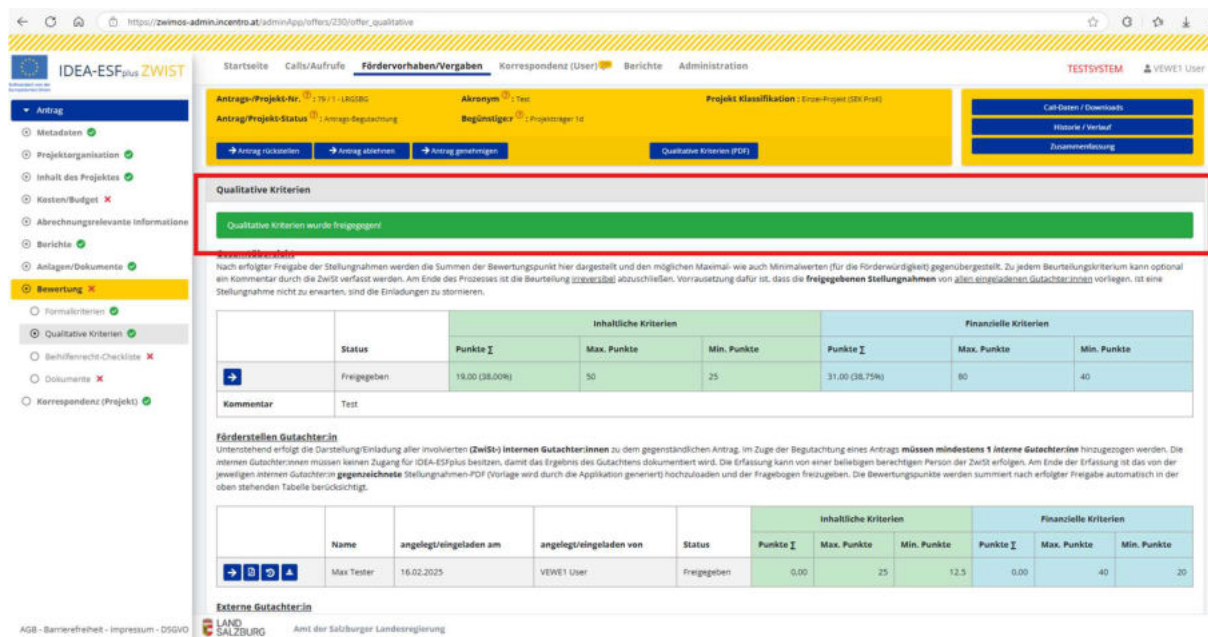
https://zwimos-admin.incentro.at/adminApp/offers/230/offer_qualitative

IDEA-ESFplus ZWIST

Startseite Calls/Aufrufe Fördervorhaben/Vergaben Korrespondenz (User) Berichte Administration

TESTSYSTEM VEWE1 User

▾ Antrag
Metadaten
Projektorganisation
Inhalt des Projektes
Kosten/Budget
Abrechnungsrelevante Informatione
Berichte
Anlagen/Dokumente
Bewertung
Formalkriterien
Qualitative Kriterien
Beihilfenrecht-Checkliste
Dokumente
Korrespondenz (Projekt)

Antrags-/Projekt-Nr.: 79 / 1 - LRGSBG
Antrag/Projekt-Status: Antrags-Begutachtung
Akronym: Test
Begünstigter: Projektträger 1d
Projekt Klassifikation: Einzel-Projekt (SEK ProK)

→ Antrag rückstellen → Antrag ablehnen → Antrag genehmigen Qualitative Kriterien (PDF)

Call-Daten / Downloads
Historie / Verlauf
Zusammenfassung

Qualitative Kriterien

Qualitative Kriterien wurde freigegeben!

Gesamtübersicht
Nach erfolgter Freigabe der Stellungnahmen werden die Summen der Bewertungspunkt hier dargestellt und den möglichen Maximal- wie auch Minimalwerten (für die Förderwürdigkeit) gegenübergestellt. Zu jedem Beurteilungskriterium kann optional ein Kommentar durch die ZwiSt verfasst werden. Am Ende des Prozesses ist die Beurteilung irreversibel abzuschließen. Vorrausetzung dafür ist, dass die freigegebenen Stellungnahmen von allen eingeladenen Gutachter:innen vorliegen. Ist eine Stellungnahme nicht zu erwarten, sind die Einladungen zu stornieren.

| | | Inhaltliche Kriterien | | | Finanzielle Kriterien | | |
|---|---|---|---|---|---|---|---|
| | Status | Punkte ∑ | Max. Punkte | Min. Punkte | Punkte ∑ | Max. Punkte | Min. Punkte |
| → | Freigegeben | 19,00 (38,00%) | 50 | 25 | 31,00 (38,75%) | 80 | 40 |
| Kommentar | Test | | | | | | |

Förderstellen Gutachter:in
Untenstehend erfolgt die Darstellung/Einladung aller involvierten (ZwiSt-) internen Gutachter:innen zu dem gegenständlichen Antrag. Im Zuge der Begutachtung eines Antrags müssen mindestens 1 interne Gutachter:in hinzugezogen werden. Die internen Gutachter:innen müssen keinen Zugang für IDEA-ESFplus besitzen, damit das Ergebnis des Gutachtens dokumentiert wird. Die Erfassung kann von einer beliebigen berechtigen Person der ZwiSt erfolgen. Am Ende der Erfassung ist das von der jeweiligen internen Gutachter:in gegenzeichnete Stellungnahmen-PDF (Vorlage wird durch die Applikation generiert) hochzuladen und der Fragebogen freizugeben. Die Bewertungspunkte werden summiert nach erfolgter Freigabe automatisch in der oben stehenden Tabelle berücksichtigt.

| | Name | angelegt/eingeladen am | angelegt/eingeladen von | Status | Punkte ∑ | Max. Punkte | Min. Punkte | Punkte ∑ | Max. Punkte | Min. Punkte |
|---|---|---|---|---|---|---|---|---|---|---|
| | | | | | Inhaltliche Kriterien | | | Finanzielle Kriterien | | |
| | Max Tester | 16.02.2025 | VEWE1 User | Freigegeben | 0,00 | 25 | 12,5 | 0,00 | 40 | 20 |

Externe Gutachter:in

AGB - Barrierefreiheit - Impressum - DSGVO LAND SALZBURG Amt der Salzburger Landesregierung